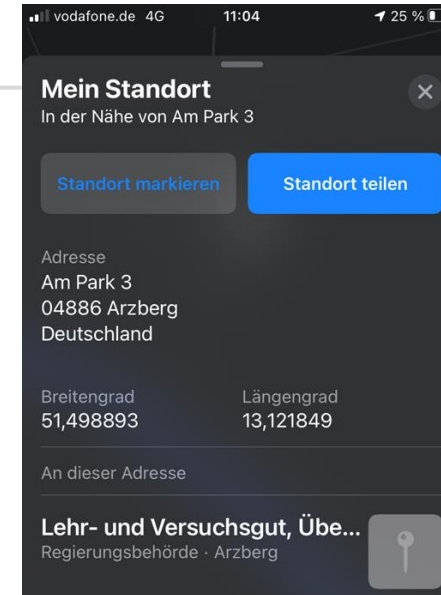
vodafone.de 4G 11:04 25 %

Mein Standort
In der Nähe von Am Park 3

×

Standort markieren

Standort teilen

Adresse
Am Park 3
04886 Arzberg
Deutschland

Breitengrad
51,498893

Längengrad
13,121849

An dieser Adresse

Lehr- und Versuchsgut, Übe...
Regierungsbehörde · Arzberg